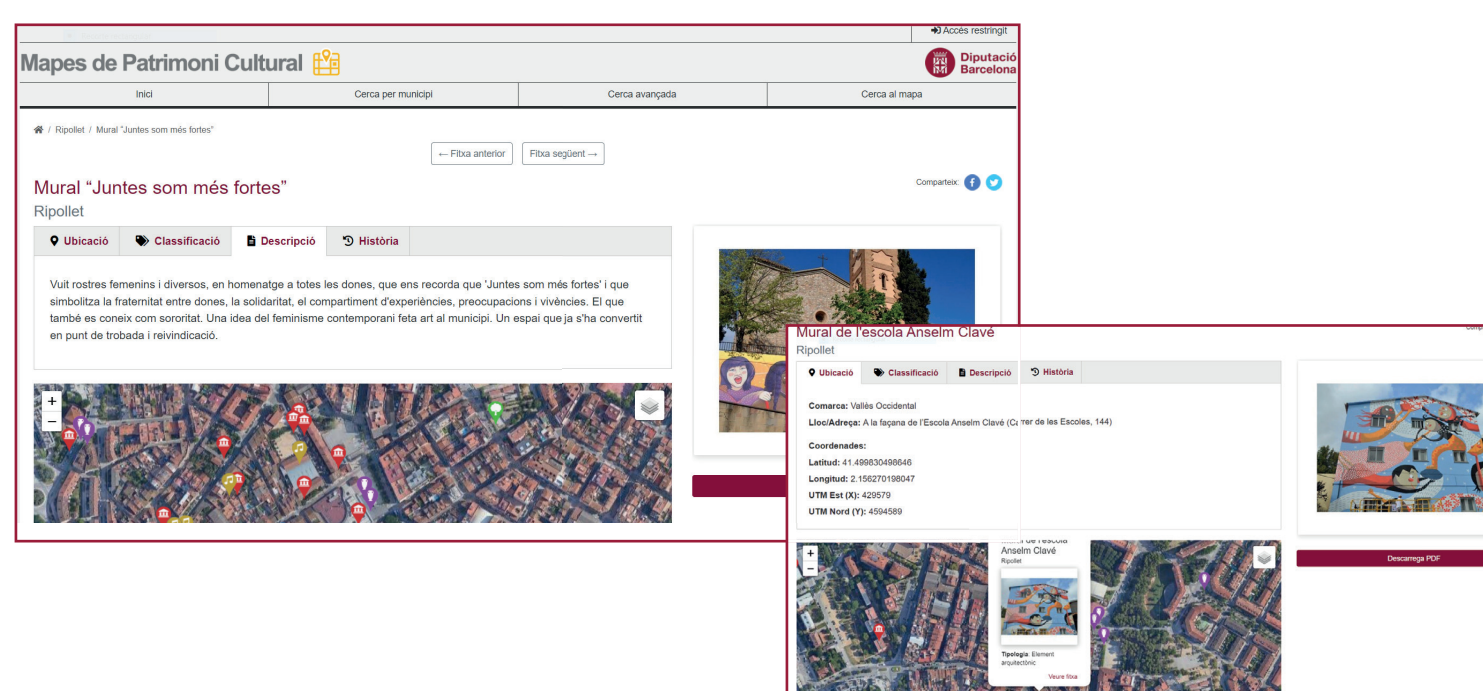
Accés restringit

Mapes de Patrimoni Cultural

Diputació Barcelona

Inici | Cerca per municipi | Cerca avançada | Cerca al mapa

/ Ripollet / Mural "Juntes som més fortes"

← Fitxa anterior | Fitxa següent →

Mural "Juntes som més fortes"

Ripollet

Comparteix:

Ubicació | Classificació | Descripció | Història

Vuit rostres femenins i diversos, en homenatge a totes les dones, que ens recorda que 'Juntes som més fortes' i que simbolitza la fraternitat entre dones, la solidaritat, el compartiment d'experiències, preocupacions i vivències. El que també es coneix com sororitat. Una idea del feminisme contemporani feta art al municipi. Un espai que ja s'ha convertit en punt de trobada i reivindicació.

+
−

Mural de l'escola Anselm Clavé

Ripollet

Ubicació | Classificació | Descripció | Història

Comarca: Vallès Occidental

Lloc/Adreça: A la façana de l'Escola Anselm Clavé (Carrer de les Escoles, 144)

Coordenades:

Latitud: 41.499830498646

Longitud: 2.156270198047

UTM Est (X): 429579

UTM Nord (Y): 4594589

+
−

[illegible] de l'escola Anselm Clavé

Ripollet

Tipologia: Element arquitectònic

Veure fitxa

Descarrega PDF